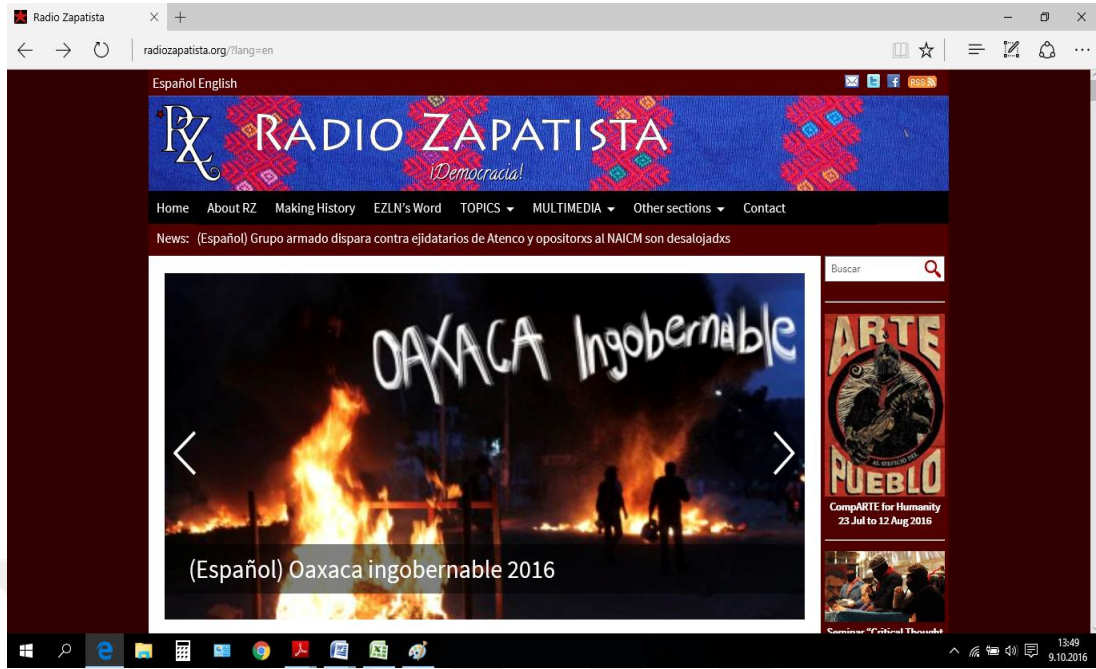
Radio Zapatista

radiozapatista.org/?lang=en

Español English

RSS

RZ RADIO ZAPATISTA
¡Democracia!

Home About RZ Making History EZLN's Word TOPICS MULTIMEDIA Other sections Contact

News: (Español) Grupo armado dispara contra ejidatarios de Atenco y opositorxs al NAICM son desalojadxs

Buscar

OAXACA Ingobernable

(Español) Oaxaca ingobernable 2016

ARTE
AL SERVICIO DEL
PUEBLO

CompARTE for Humanity
23 Jul to 12 Aug 2016

Seminar "Critical Thought

13:49
9.10.2016